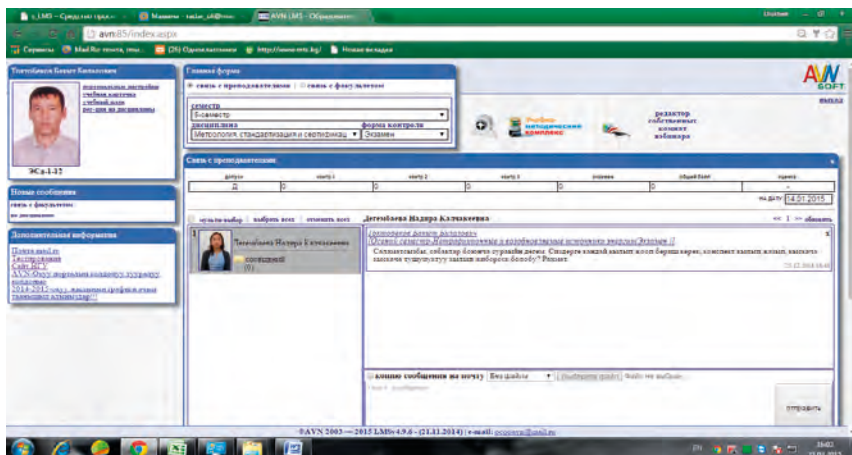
e_LMS – Средства прак... | Машина · tadar_all@mai... | AVN LMS · Образовате...

avn85/index.aspx

Сервисы | Mail.Ru: почта, пои... | (26) Одноклассники | http://www.vertc.kg/ | Новая вкладка

Толтобаев Бахыт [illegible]

персональные настройки
учебная карточка
учебный план
рег-ция по дисциплинам

ЭСд-1-12

Новые сообщения
связь с факультетом
по дисциплинам

Дополнительная информация
Почта mail.ru
Тестирование
Сайт ДГТУ
AVN-Окуу порталына колдонуу зуузунту
колдонмо
2014-2015 окуу жылынын графиги жана
тааныш алгындар!!!

Главная форма
связь с преподавателями | связь с факультетом
семестр
5-семестр
дисциплина | форма контроля
Метрология, стандартизация и сертификац | Экзамен

Учебно-методический комплекс
редактор собственных сессий кабинета

AVN SOFT
выход

Связь с преподавателями

| допуск | кнсту 1 | кнсту 2 | кнсту 3 | экзамен | общий балл | оценка |
|---|---|---|---|---|---|---|
| Д | 0 | 0 | 0 | 0 | 0 | - |

на дату 14.01.2015

мульти-выбор | выбрать всех | отменить всех | Достмбаева Надира Калчакеевна

<< 1 >> обновить

1 Достмбаева Надира Калчакеевна
сообщений (0)

Достмбаева Надира Калчакеевна
Осенний семестр Нетрадиционные и возобновляемые источники энергии(Экзамен)
Студенттер, жооптор бериниздер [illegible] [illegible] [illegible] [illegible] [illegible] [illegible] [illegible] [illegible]
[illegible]

копию сообщения на почту | Без файла | Выберите файл | Файл не выбран

отправить

©AVN 2003—2015 LMS v4.9.6 - (21.11.2014) | e-mail: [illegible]@mail.ru

EN 18:02 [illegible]